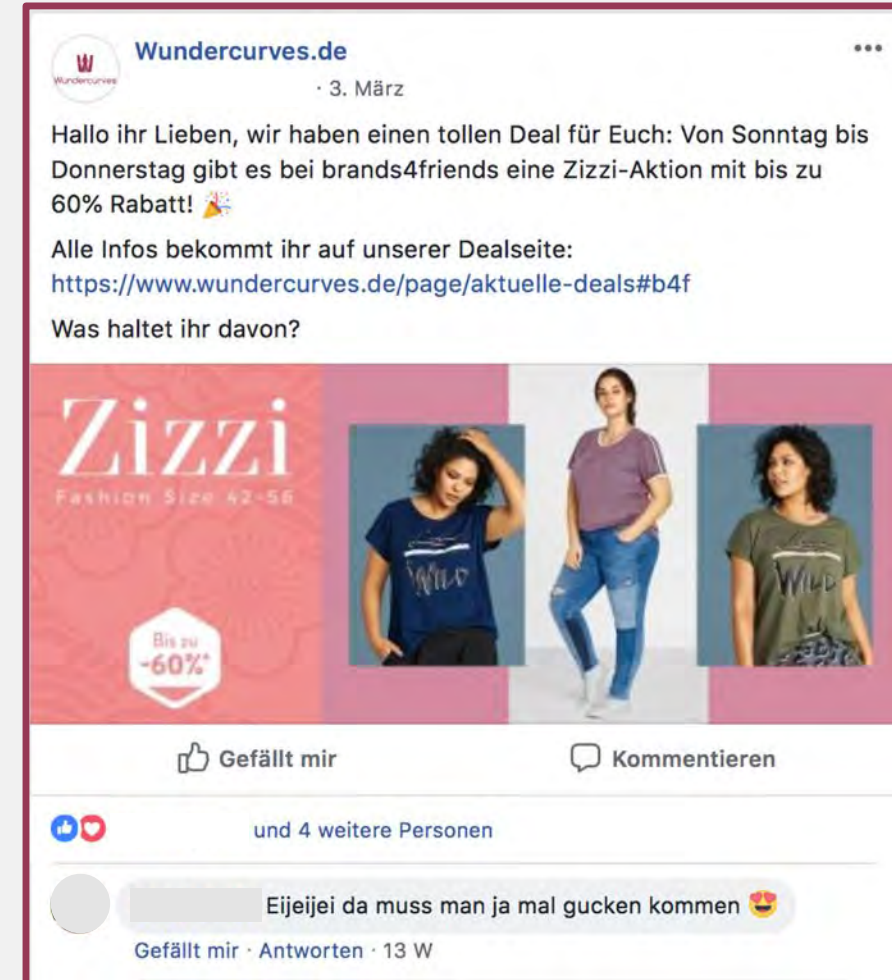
Wundercurves

Wundercurves.de
· 3. März

Hallo ihr Lieben, wir haben einen tollen Deal für Euch: Von Sonntag bis Donnerstag gibt es bei brands4friends eine Zizzi-Aktion mit bis zu 60% Rabatt! 🎉

Alle Infos bekommt ihr auf unserer Dealseite: https://www.wundercurves.de/page/aktuelle-deals#b4f

Was haltet ihr davon?

Zizzi
Fashion Size 42-56

Bis zu
-60%*

WILD

WILD

Gefällt mir

Kommentieren

und 4 weitere Personen

Eijeijei da muss man ja mal gucken kommen 😍

Gefällt mir · Antworten · 13 W